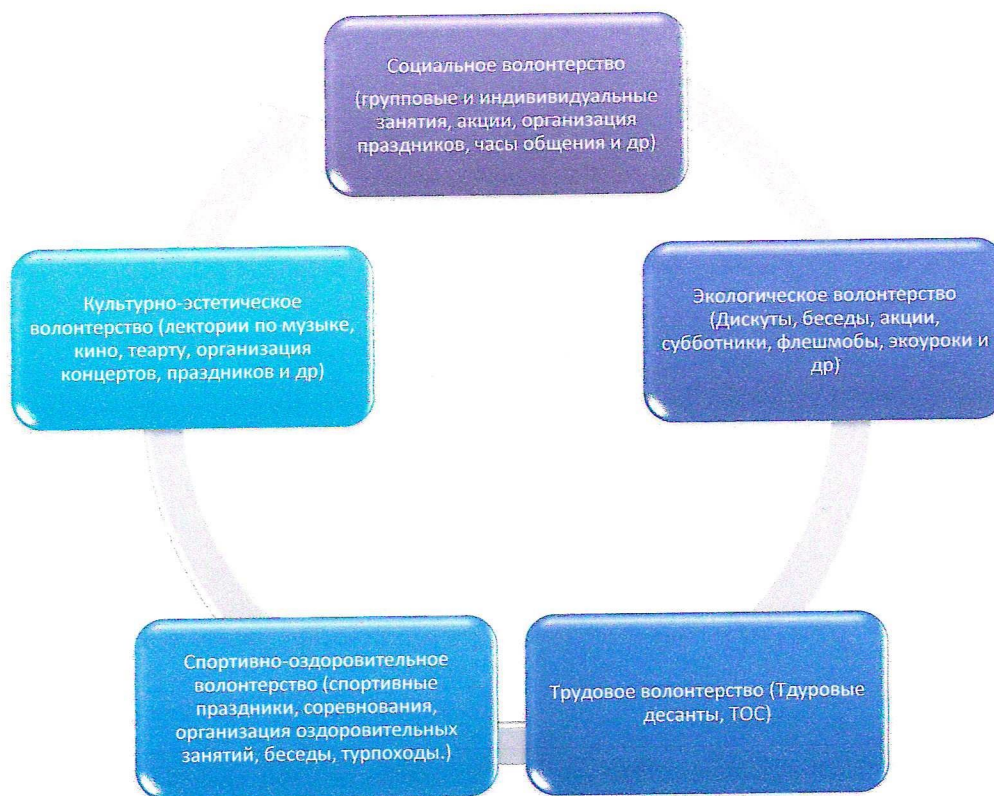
Социальное волонтерство
(групповые и индививидуальные занятия, акции, организация праздников, часы общения и др)

Экологическое волонтерство (Дискуты, беседы, акции, субботники, флешмобы, экоуроки и др)

Трудовое волонтерство (Тдуровые десанты, ТОС)

Спортивно-оздоровительное волонтерство (спортивные праздники, соревнования, организация оздоровительных занятий, беседы, турпоходы.)

Культурно-эстетическое волонтерство (лектории по музыке, кино, теарту, организация концертов, праздников и др)